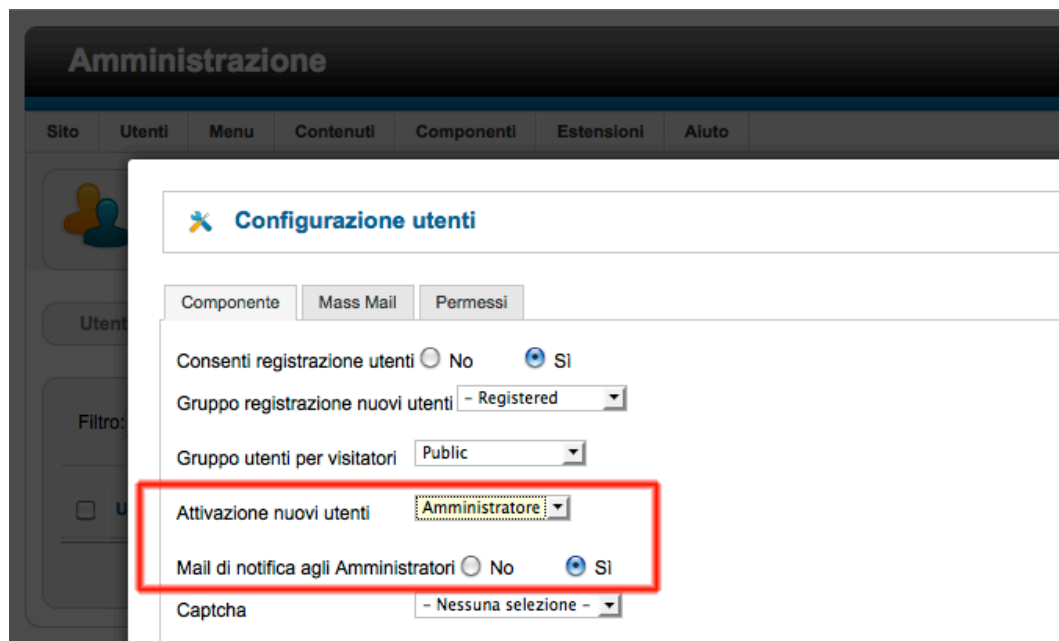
Amministrazione

Sito | Utenti | Menu | Contenuti | Componenti | Estensioni | Aiuto

Utent

Filtro:

U

Configurazione utenti

Componente | Mass Mail | Permessi

Consenti registrazione utenti ○ No ◉ Sì

Gruppo registrazione nuovi utenti – Registered

Gruppo utenti per visitatori Public

Attivazione nuovi utenti Amministratore

Mail di notifica agli Amministratori ○ No ◉ Sì

Captcha – Nessuna selezione –